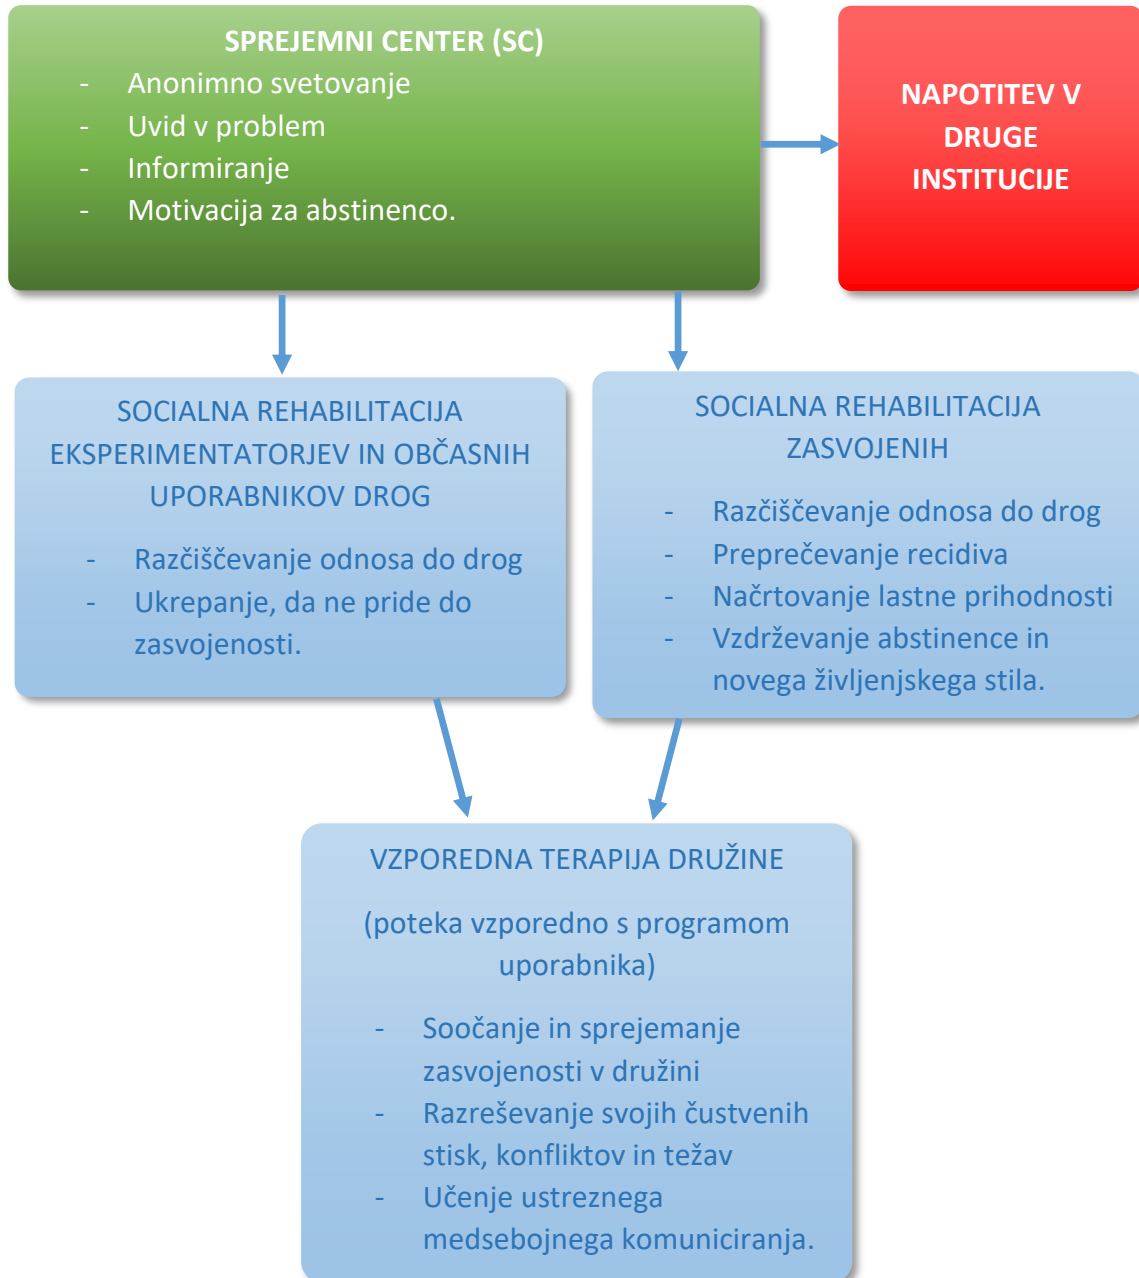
SPREJEMNI CENTER (SC)
- Anonimno svetovanje
- Uvid v problem
- Informiranje
- Motivacija za abstinenco.

NAPOTITEV V DRUGE INSTITUCIJE

SOCIALNA REHABILITACIJA EKSPERIMENTATORJEV IN OBČASNIH UPORABNIKOV DROG
- Razčiščevanje odnosa do drog
- Ukrepanje, da ne pride do zasvojenosti.

SOCIALNA REHABILITACIJA ZASVOJENIH
- Razčiščevanje odnosa do drog
- Preprečevanje recidiva
- Načrtovanje lastne prihodnosti
- Vzdrževanje abstinence in novega življenjskega stila.

VZPOREDNA TERAPIJA DRUŽINE

(poteka vzporedno s programom uporabnika)

- Soočanje in sprejemanje zasvojenosti v družini
- Razreševanje svojih čustvenih stisk, konfliktov in težav
- Učenje ustreznega medsebojnega komuniciranja.